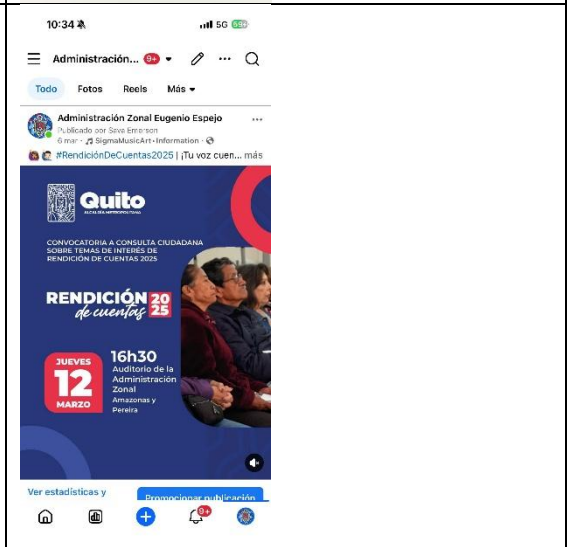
10:34
5G

Administración... 9+

Todo Fotos Reels Más

Administración Zonal Eugenio Espejo
Publicado por Seva Emerson
6 mar · SigmaMusicArt · Information
#RendiciónDeCuentas2025 | ¡Tu voz cuen... más

Quito
ALCALDÍA METROPOLITANA

CONVOCATORIA A CONSULTA CIUDADANA SOBRE TEMAS DE INTERÉS DE RENDICIÓN DE CUENTAS 2025

RENDICIÓN de cuentas 2025

JUEVES 12 MARZO

16h30
Auditorio de la Administración Zonal
Amazonas y Pereira

Ver estadísticas y
Promocionar publicación

9+